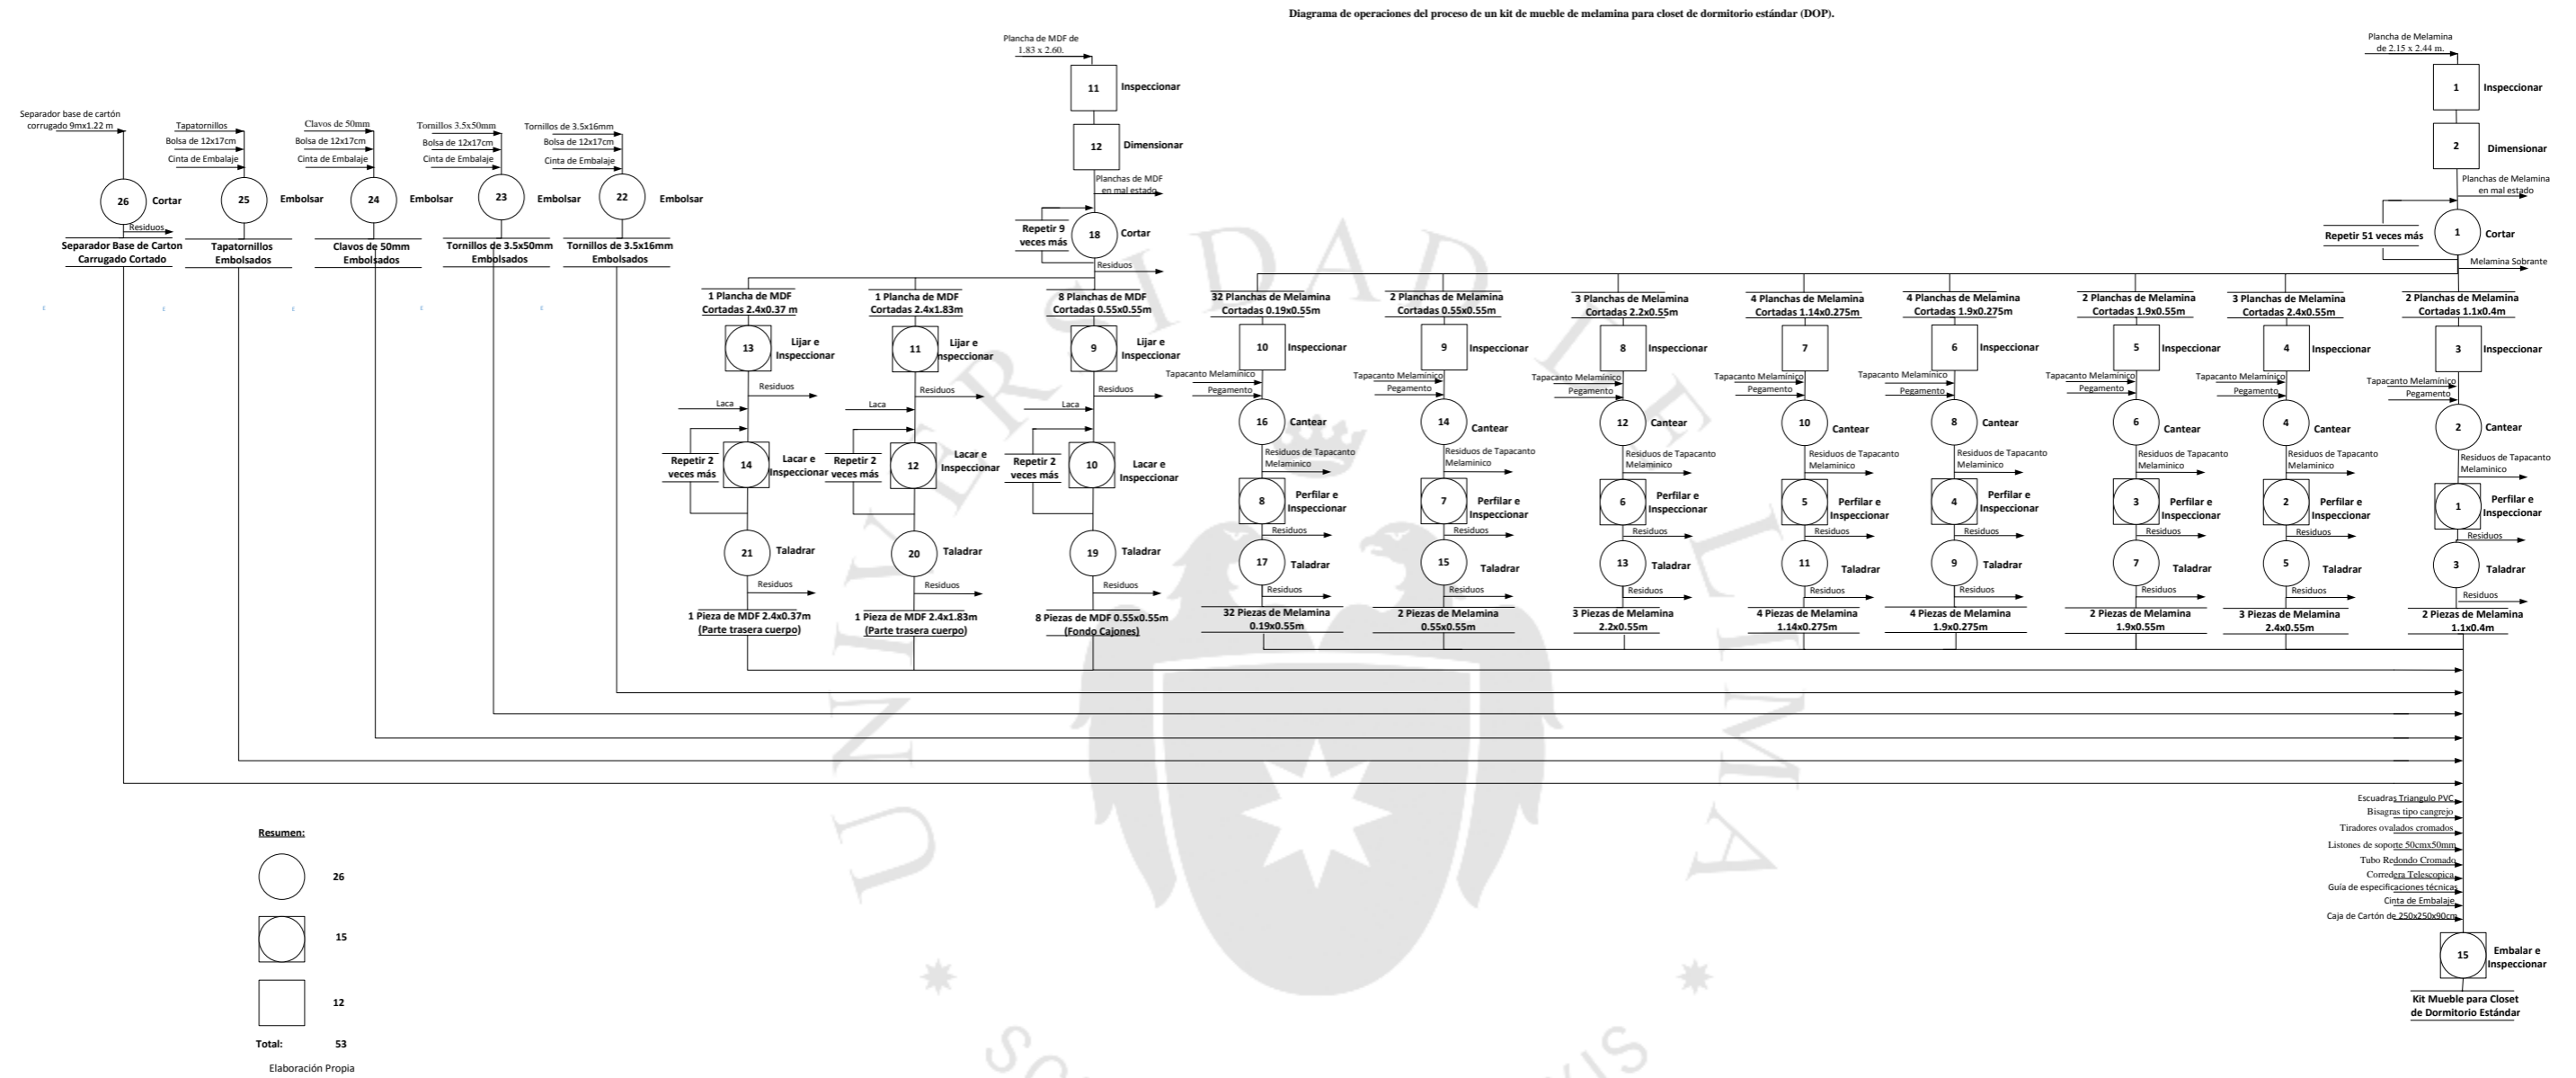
Diagrama de operaciones del proceso de un kit de mueble de melamina para closet de dormitorio estándar (DOP).

Plancha de MDF de 1.83 x 2.60.

11 Inspeccionar

12 Dimensionar

Planchas de MDF en mal estado

Repetir 9 veces más

18 Cortar

Residuos

Plancha de Melamina de 2.15 x 2.44 m.

1 Inspeccionar

2 Dimensionar

Planchas de Melamina en mal estado

Repetir 51 veces más

1 Cortar

Melamina Sobrante

Separador base de cartón corrugado 9mx1.22 m

26 Cortar

Residuos

Separador Base de Carton Carrugado Cortado

Tapatornillos
Bolsa de 12x17cm
Cinta de Embalaje

25 Embolsar

Tapatornillos Embolsados

Clavos de 50mm
Bolsa de 12x17cm
Cinta de Embalaje

24 Embolsar

Clavos de 50mm Embolsados

Tornillos 3.5x50mm
Bolsa de 12x17cm
Cinta de Embalaje

23 Embolsar

Tornillos de 3.5x50mm Embolsados

Tornillos de 3.5x16mm
Bolsa de 12x17cm
Cinta de Embalaje

22 Embolsar

Tornillos de 3.5x16mm Embolsados

1 Plancha de MDF Cortadas 2.4x0.37 m

13 Lijar e Inspeccionar

Residuos

Laca

Repetir 2 veces más

14 Lacar e Inspeccionar

21 Taladrar

Residuos

1 Pieza de MDF 2.4x0.37m (Parte trasera cuerpo)

1 Plancha de MDF Cortadas 2.4x1.83m

11 Lijar e Inspeccionar

Residuos

Laca

Repetir 2 veces más

12 Lacar e Inspeccionar

20 Taladrar

Residuos

1 Pieza de MDF 2.4x1.83m (Parte trasera cuerpo)

8 Planchas de MDF Cortadas 0.55x0.55m

9 Lijar e Inspeccionar

Residuos

Laca

Repetir 2 veces más

10 Lacar e Inspeccionar

19 Taladrar

Residuos

8 Piezas de MDF 0.55x0.55m (Fondo Cajones)

32 Planchas de Melamina Cortadas 0.19x0.55m

10 Inspeccionar

Tapacanto Melamínico
Pegamento

16 Cantear

Residuos de Tapacanto Melaminico

8 Perfilar e Inspeccionar

Residuos

17 Taladrar

Residuos

32 Piezas de Melamina 0.19x0.55m

2 Planchas de Melamina Cortadas 0.55x0.55m

9 Inspeccionar

Tapacanto Melamínico
Pegamento

14 Cantear

Residuos de Tapacanto Melaminico

7 Perfilar e Inspeccionar

Residuos

15 Taladrar

Residuos

2 Piezas de Melamina 0.55x0.55m

3 Planchas de Melamina Cortadas 2.2x0.55m

8 Inspeccionar

Tapacanto Melamínico
Pegamento

12 Cantear

Residuos de Tapacanto Melaminico

6 Perfilar e Inspeccionar

Residuos

13 Taladrar

Residuos

3 Piezas de Melamina 2.2x0.55m

4 Planchas de Melamina Cortadas 1.14x0.275m

7 Inspeccionar

Tapacanto Melamínico
Pegamento

10 Cantear

Residuos de Tapacanto Melaminico

5 Perfilar e Inspeccionar

Residuos

11 Taladrar

Residuos

4 Piezas de Melamina 1.14x0.275m

4 Planchas de Melamina Cortadas 1.9x0.275m

6 Inspeccionar

Tapacanto Melamínico
Pegamento

8 Cantear

Residuos de Tapacanto Melaminico

4 Perfilar e Inspeccionar

Residuos

9 Taladrar

Residuos

4 Piezas de Melamina 1.9x0.275m

2 Planchas de Melamina Cortadas 1.9x0.55m

5 Inspeccionar

Tapacanto Melamínico
Pegamento

6 Cantear

Residuos de Tapacanto Melaminico

3 Perfilar e Inspeccionar

Residuos

7 Taladrar

Residuos

2 Piezas de Melamina 1.9x0.55m

3 Planchas de Melamina Cortadas 2.4x0.55m

4 Inspeccionar

Tapacanto Melamínico
Pegamento

4 Cantear

Residuos de Tapacanto Melaminico

2 Perfilar e Inspeccionar

Residuos

5 Taladrar

Residuos

3 Piezas de Melamina 2.4x0.55m

2 Planchas de Melamina Cortadas 1.1x0.4m

3 Inspeccionar

Tapacanto Melamínico
Pegamento

2 Cantear

Residuos de Tapacanto Melaminico

1 Perfilar e Inspeccionar

Residuos

3 Taladrar

Residuos

2 Piezas de Melamina 1.1x0.4m

Escuadras Triangulo PVC
Bisagras tipo cangrejo
Tiradores ovalados cromados
Listones de soporte 50cmx50mm
Tubo Redondo Cromado
Corredera Telescopica
Guía de especificaciones técnicas
Cinta de Embalaje
Caja de Cartón de 250x250x90cm

15 Embalar e Inspeccionar

Kit Mueble para Closet de Dormitorio Estándar

Resumen:

26

15

12

Total: 53

Elaboración Propia